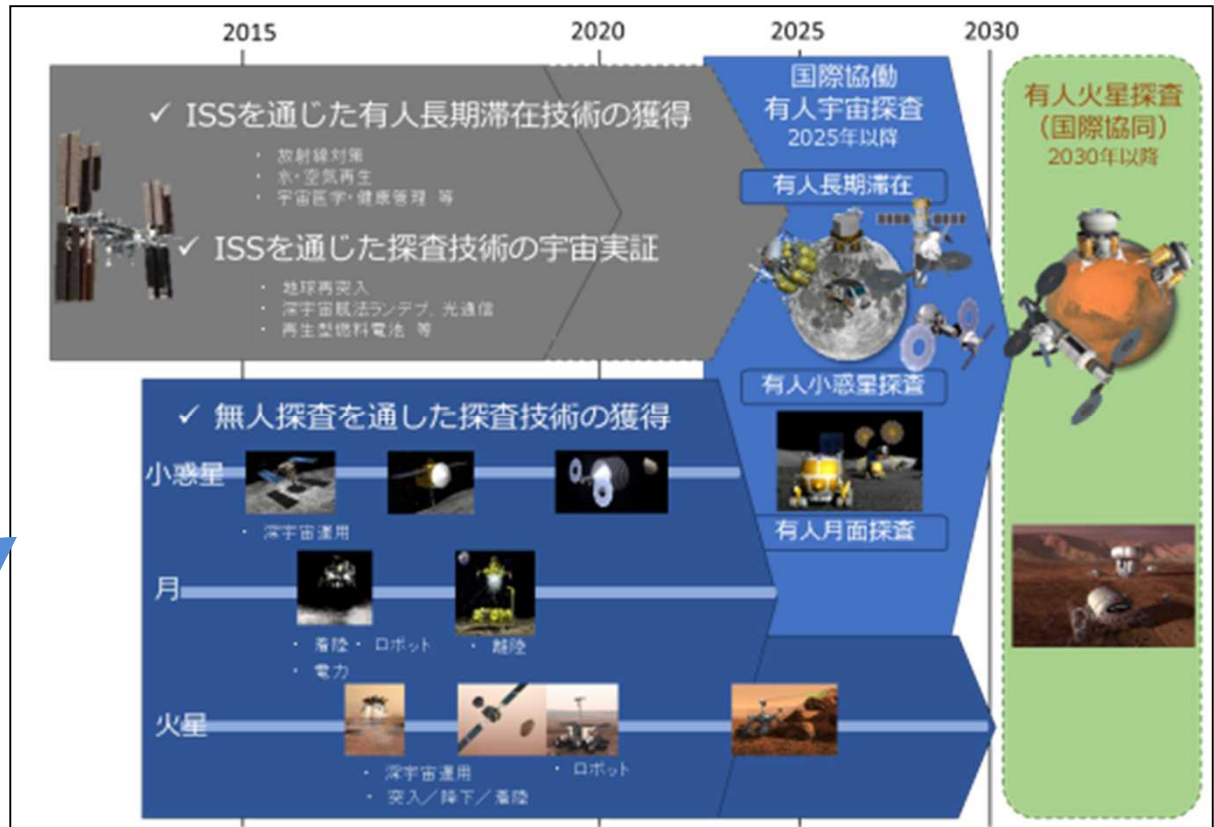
2015
2020
2025
2030

✓ ISSを通じた有人長期滞在技術の獲得

・放射線対策
・水・空気再生
・宇宙医学・健康管理 等

✓ ISSを通じた探査技術の宇宙実証

・地球再突入
・深宇宙航法ランデブ、光通信
・再生型燃料電池 等

国際協働
有人宇宙探査
2025年以降

有人長期滞在

有人小惑星探査

有人月面探査

有人火星探査
(国際協同)
2030年以降

✓ 無人探査を通じた探査技術の獲得

小惑星
・深宇宙運用

月
・着陸・ロボット
・電力
・離陸

火星
・深宇宙運用
・突入/降下/着陸
・ロボット